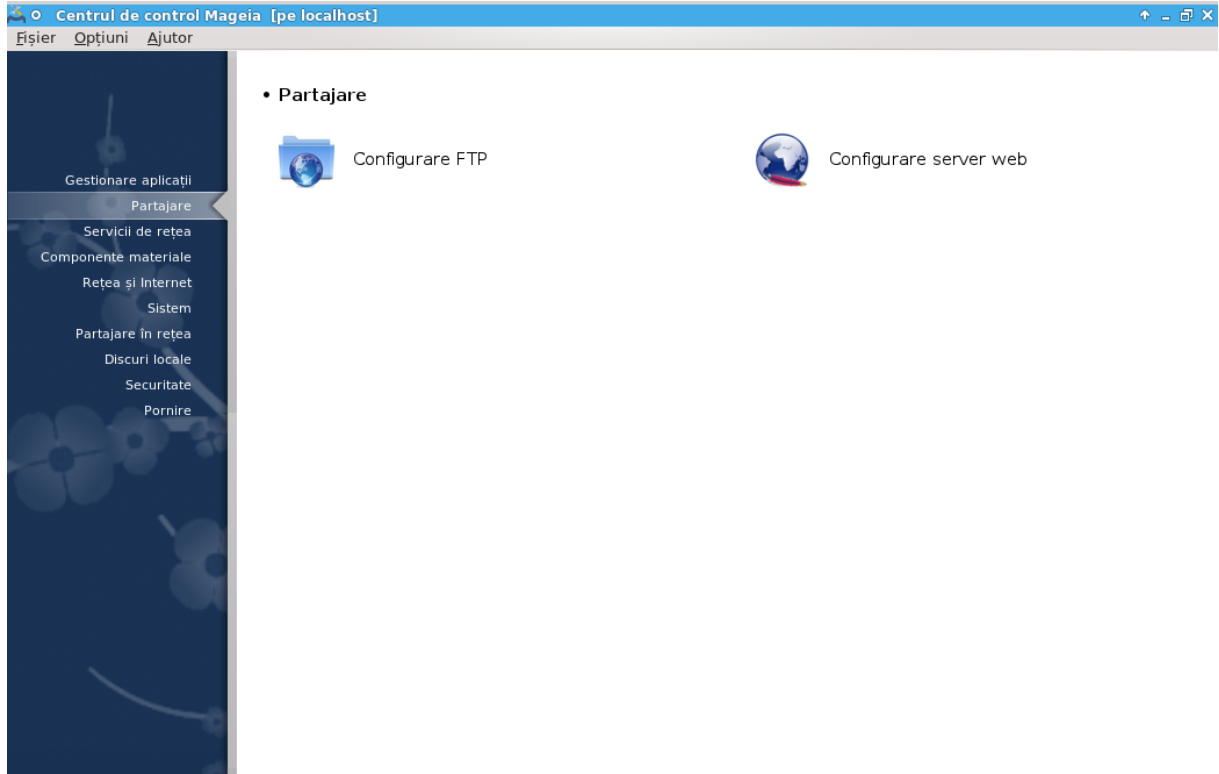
Centrul de control Mageia [pe localhost]

Fișier Opțiuni Ajutor

Gestionare aplicații
Partajare
Servicii de rețea
Componente materiale
Rețea și Internet
Sistem
Partajare în rețea
Discuri locale
Securitate
Pornire

• Partajare

Configurare FTP

Configurare server web